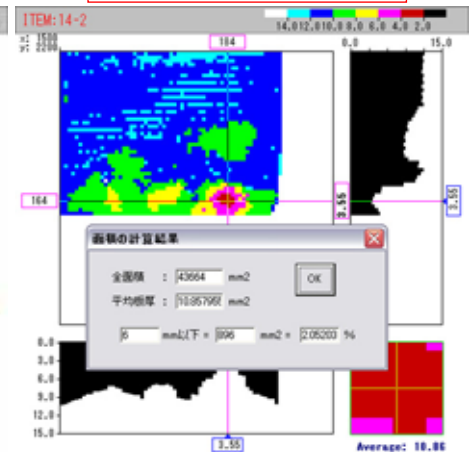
ITEM:14-2

14.0 12.0 10.0 8.0 6.0 4.0 2.0

x: 1500
y: 2200

164

0.0 15.0

164

3.55

3.55

面積の計算結果

全面積 : 43664 mm2

平均板厚 : 10.857955 mm2

OK

6 mm以下 = 896 mm2 = 2.05203 %

0.0
3.0
6.0
9.0
12.0
15.0

3.55

Average: 10.86